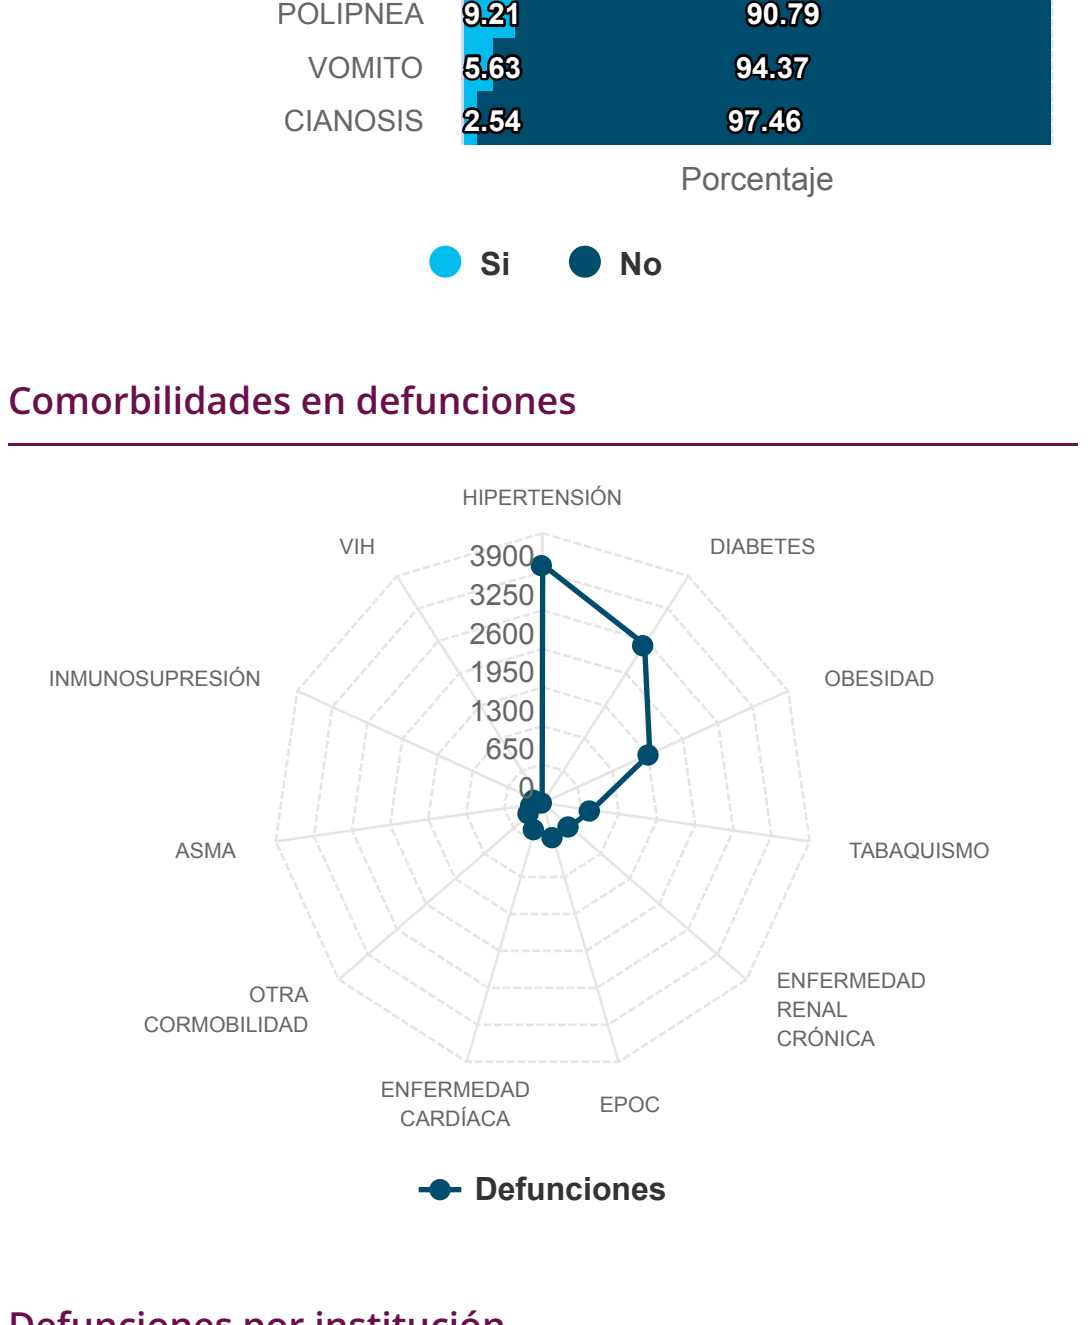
POLIPNEA 9.21 90.79
VOMITO 5.63 94.37
CIANOSIS 2.54 97.46

Porcentaje

Si No

Comorbilidades en defunciones

HIPERTENSIÓN
DIABETES
OBESIDAD
TABAQUISMO
ENFERMEDAD RENAL CRÓNICA
EPOC
ENFERMEDAD CARDÍACA
OTRA CORMOBILIDAD
ASMA
INMUNOSUPRESIÓN
VIH

3900
3250
2600
1950
1300
650
0

Defunciones

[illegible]